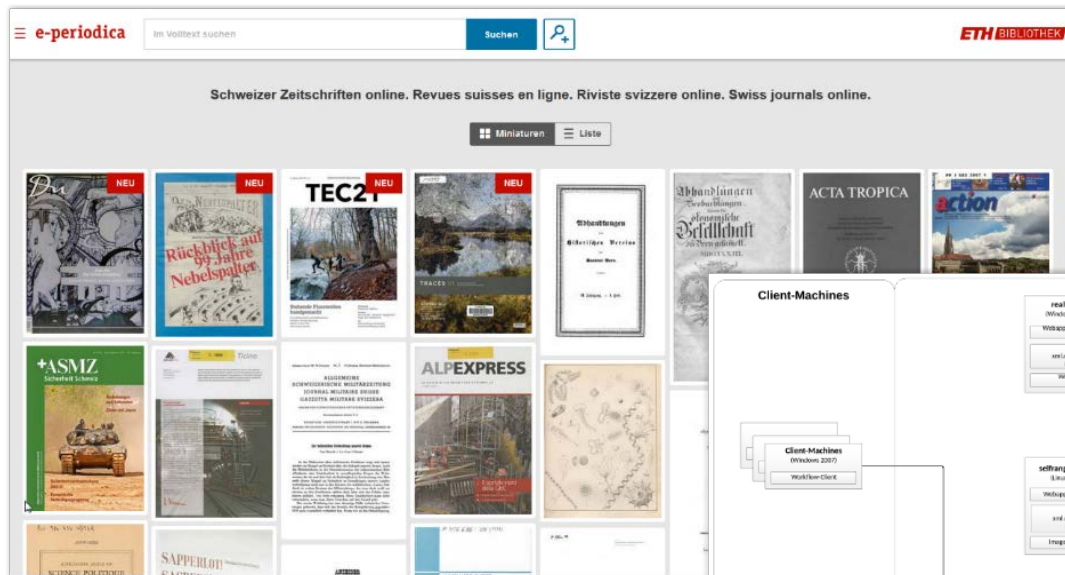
e-periodica

Im Volltext suchen

Suchen

ETH BIBLIOTHEK

Schweizer Zeitschriften online. Revues suisses en ligne. Riviste svizzere online. Swiss journals online.

Miniaturen

Liste

NEU

NEU

NEU

NEU

Du

Rückblick auf 99 Jahre Nebelspalter

TEC21

TRACES

Abhandlungen des Historischen Vereins

Abhandlungen

ACTA TROPICA

action

ASMZ

Ticino

ALPEXPRESS

SAPPERLOT

Client-Machines

Client-Machines

(Windows 2007)

Workflow-Client

real

Webapp

selfrang

Webapp

Image